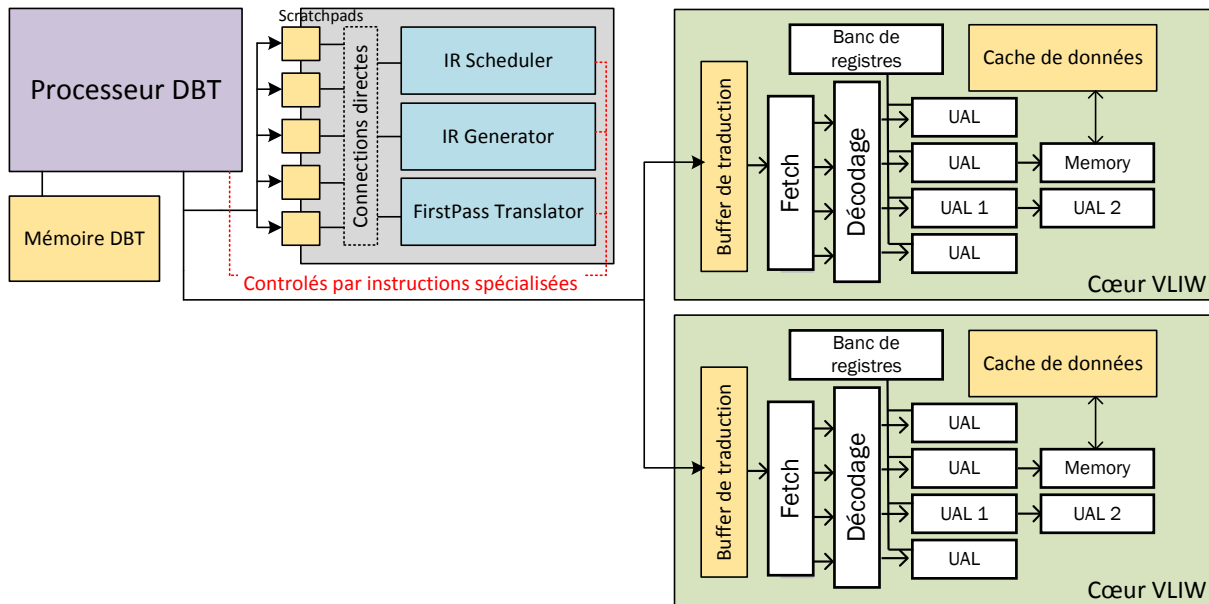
Processeur DBT

Mémoire DBT

Scratchpads

Connections directes

IR Scheduler

IR Generator

FirstPass Translator

Controlés par instructions spécialisées

Banc de registres

Cache de données

Buffer de traduction

Fetch

Décodage

UAL

UAL

Memory

UAL 1

UAL 2

UAL

Cœur VLIW

Banc de registres

Cache de données

Buffer de traduction

Fetch

Décodage

UAL

UAL

Memory

UAL 1

UAL 2

UAL

Cœur VLIW